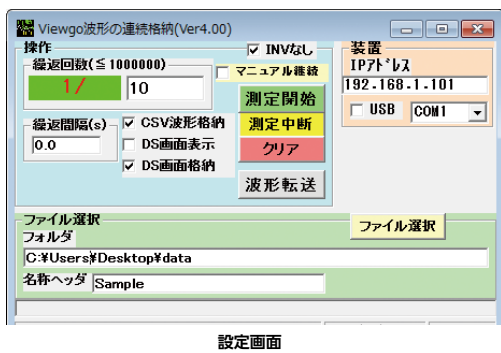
Viewgo波形の連続格納(Ver4.00)

操作

繰返回数(≦1000000)

1/

10

INVなし

マニュアル継続

測定開始

測定中断

クリア

繰返間隔(s)

0.0

CSV波形格納

DS画面表示

DS画面格納

波形転送

装置

IPｱﾄﾞﾚｽ

192.168.1.101

USB

COM1

ファイル選択

ファイル選択

フォルダ

C:¥Users¥Desktop¥data

名称ヘッダ

Sample

設定画面